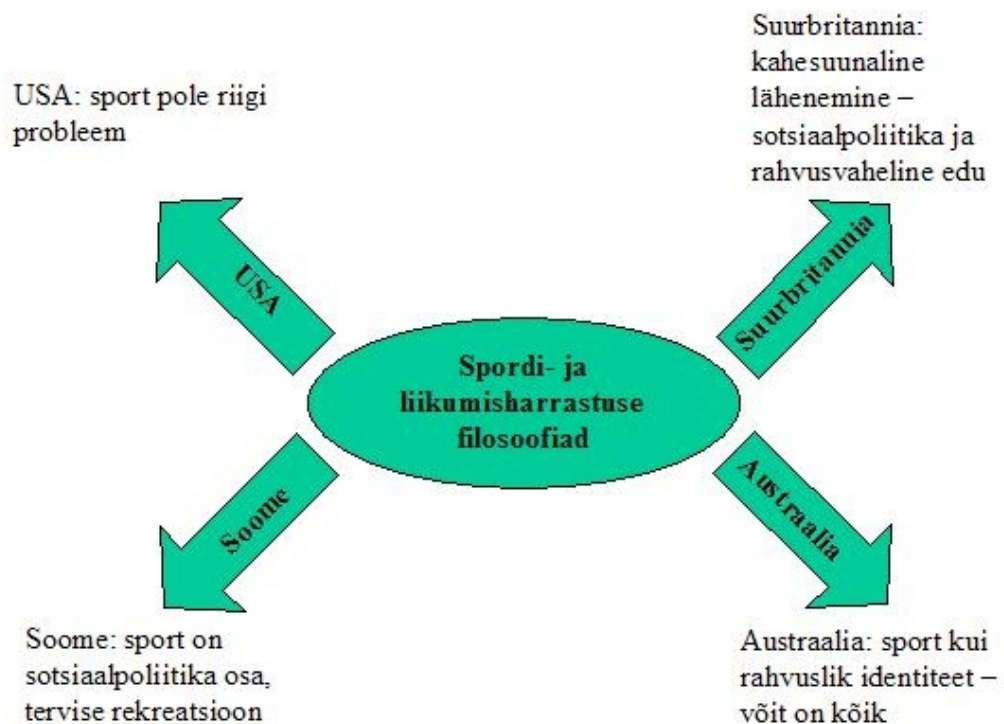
USA: sport pole riigi probleem

Suurbritannia: kahesuunaline lähenemine – sotsiaalpoliitika ja rahvusvaheline edu

USA

Suurbritannia

Spordi- ja liikumisharrastuse filosoofiad

Soome

Austraalia

Soome: sport on sotsiaalpoliitika osa, tervise rekreatsioon

Austraalia: sport kui rahvuslik identiteet – võit on kõik